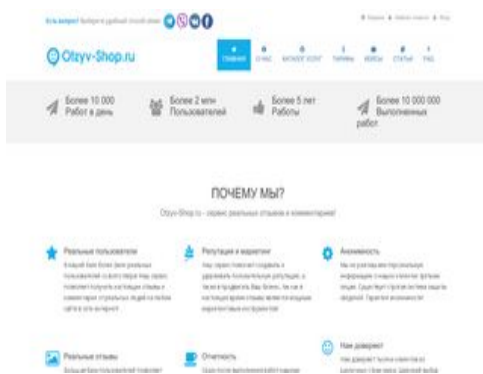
Otzyv-Shop.ru

ГЛАВНАЯ

Более 10 000 Работ в день

Более 2 млн Пользователей

Более 5 лет Работы

Более 10 000 000 Выполненных работ

ПОЧЕМУ МЫ?

Otzyv-Shop.ru - сервис реальных отзывов и комментариев!

Реальные пользователи

Репутация и маркетинг

Анонимность

Реальные отзывы

Отчетность

Нам доверяют

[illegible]